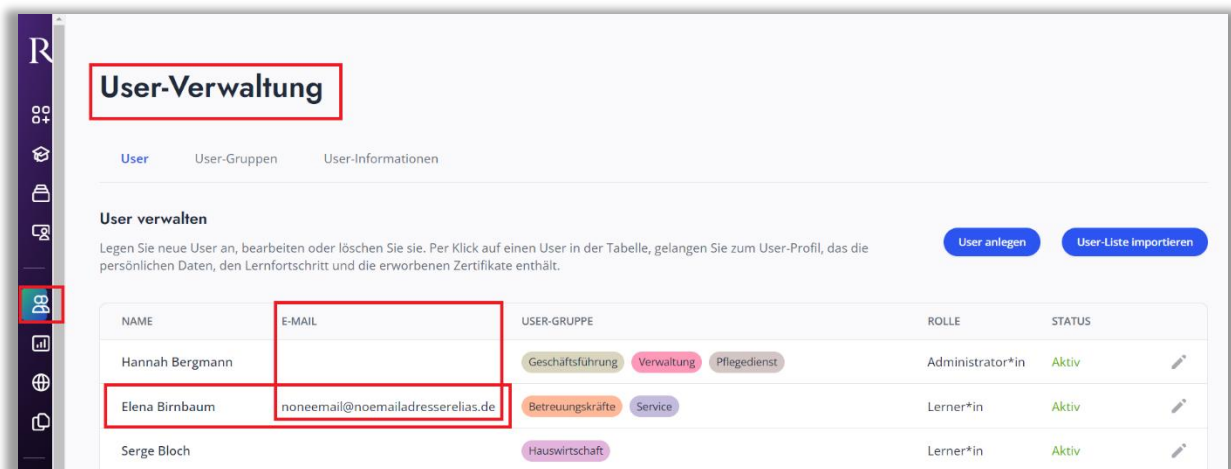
R

User-Verwaltung

User User-Gruppen User-Informationen

User verwalten

Legen Sie neue User an, bearbeiten oder löschen Sie sie. Per Klick auf einen User in der Tabelle, gelangen Sie zum User-Profil, das die persönlichen Daten, den Lernfortschritt und die erworbenen Zertifikate enthält.

User anlegen User-Liste importieren

| NAME | E-MAIL | USER-GRUPPE | ROLLE | STATUS |
|---|---|---|---|---|
| Hannah Bergmann | | Geschäftsführung Verwaltung Pflegedienst | Administrator*in | Aktiv |
| Elena Birnbaum | noneemail@noemailadresserelias.de | Betreuungskräfte Service | Lerner*in | Aktiv |
| Serge Bloch | | Hauswirtschaft | Lerner*in | Aktiv |